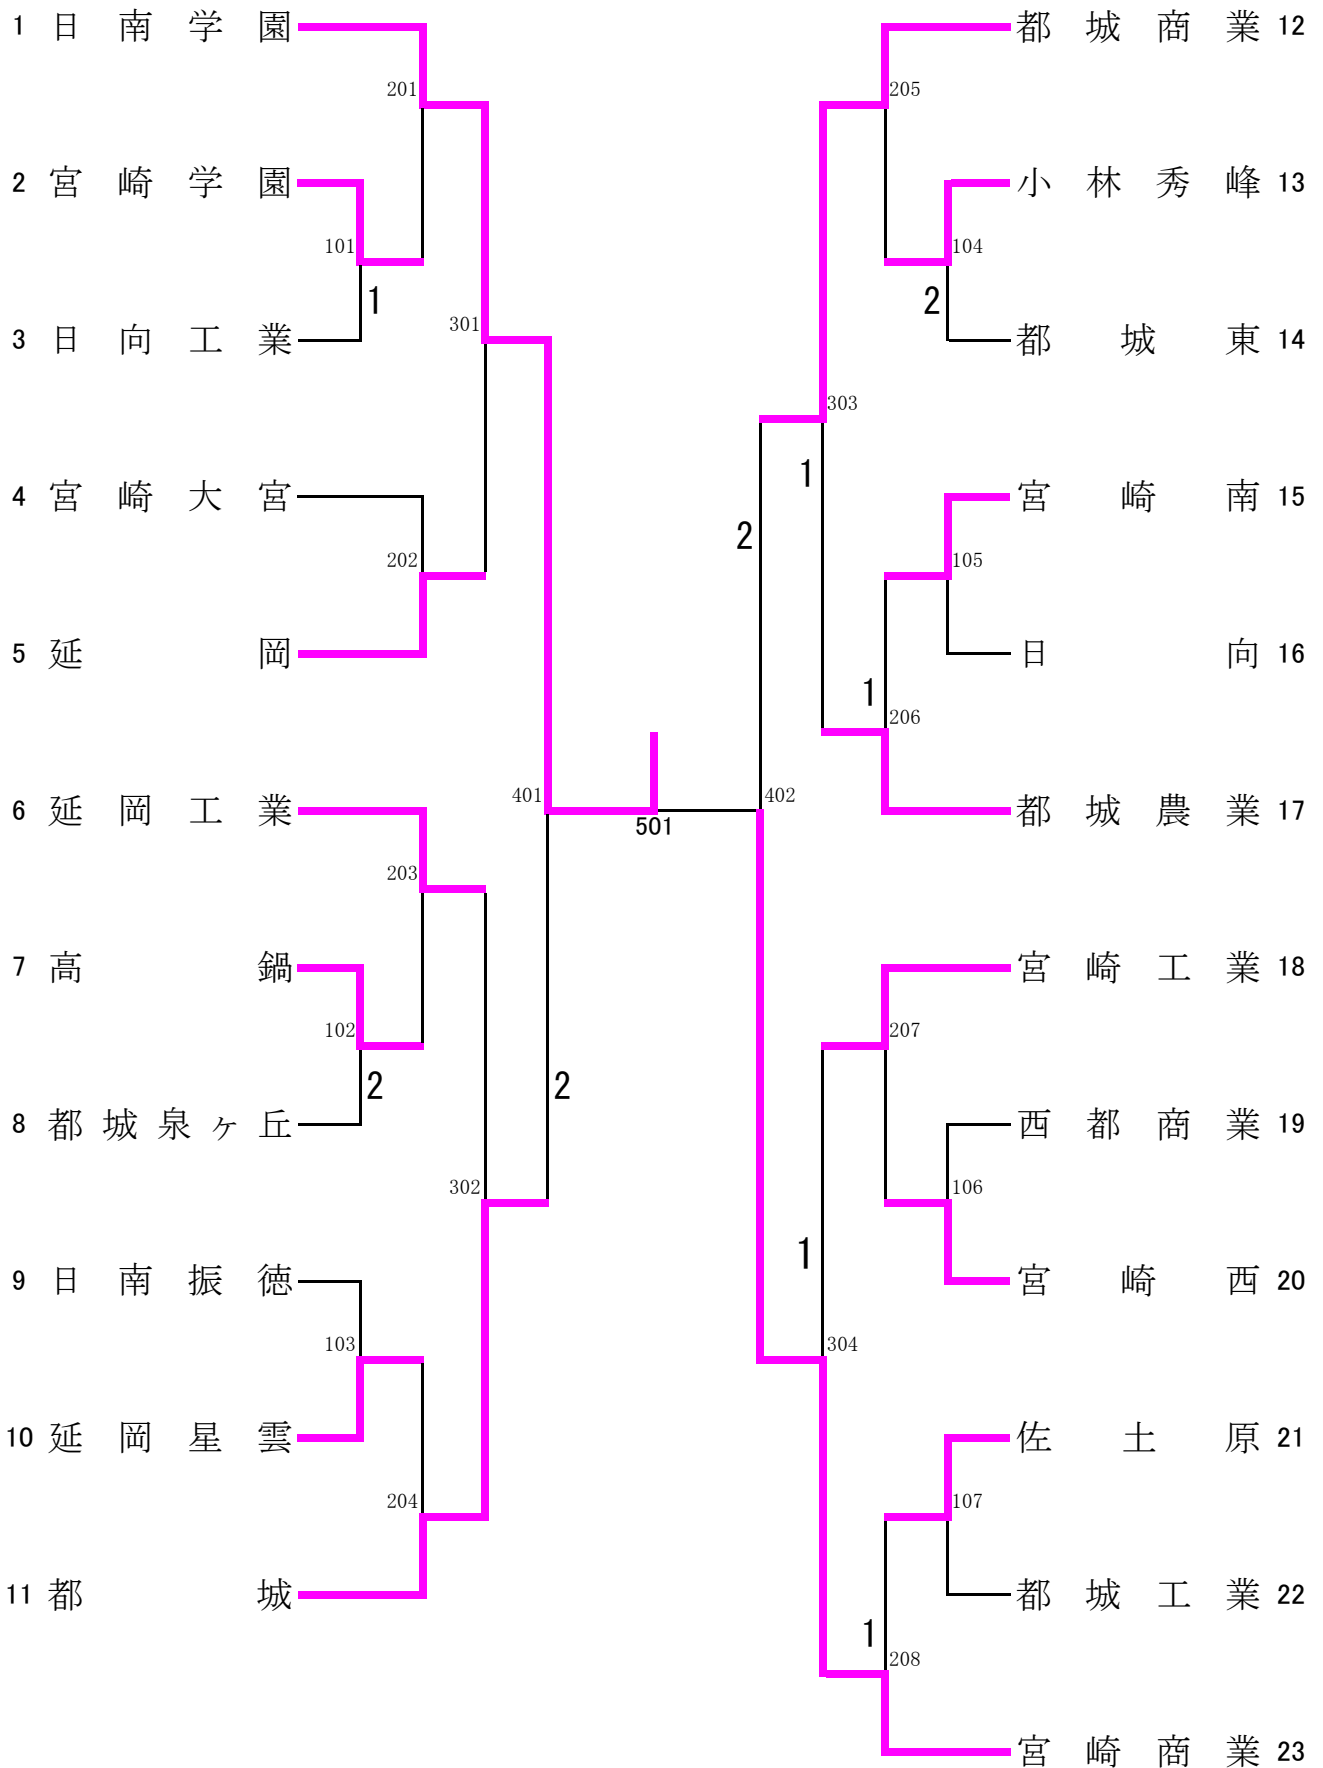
1 日南学園
2 宮崎学園
3 日向工業
4 宮崎大宮
5 延岡
6 延岡工業
7 高鍋
8 都城泉ヶ丘
9 日南振徳
10 延岡星雲
11 都城

201
101
1
301
202
401
501
203
102
2
2
302
103
204

都城商業 12
小林秀峰 13
都城東 14
宮崎南 15
日向 16
都城農業 17
宮崎工業 18
西都商業 19
宮崎西 20
佐土原 21
都城工業 22
宮崎商業 23

205
104
2
303
1
2
105
1
206
402
207
106
1
304
107
1
208